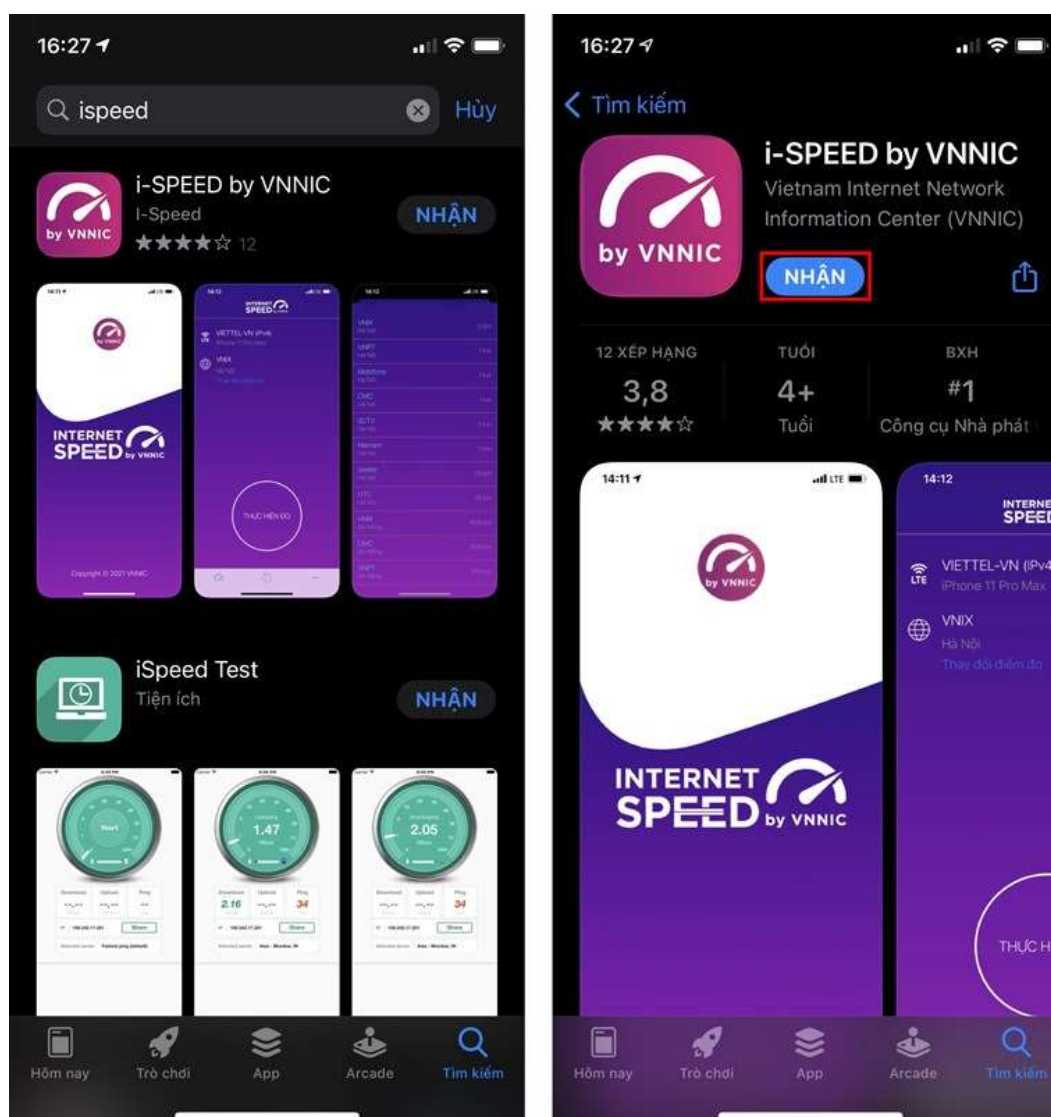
16:27

ispeed

Hủy

i-SPEED by VNNIC

I-Speed

★★★★☆ 12

NHẬN

by VNNIC

INTERNET SPEED by VNNIC

Copyright © 2021 VNNIC

VIETTEL-VN (IPv4)

VNIX

THỰC HIỆN ĐO

iSpeed Test

Tiện ích

NHẬN

1.47

2.05

2.16

34

34

Share

Hôm nay

Trò chơi

App

Arcade

Tìm kiếm

16:27

Tìm kiếm

by VNNIC

i-SPEED by VNNIC

Vietnam Internet Network Information Center (VNNIC)

NHẬN

12 XẾP HẠNG

3,8

★★★★☆

TUỔI

4+

Tuổi

BXH

#1

Công cụ Nhà phát

14:11

by VNNIC

INTERNET SPEED by VNNIC

14:12

INTERNET SPEED

VIETTEL-VN (IPv4

iPhone 11 Pro Max

VNIX

Hà Nội

Thay đổi điểm đo

THỰC H

Hôm nay

Trò chơi

App

Arcade

Tìm kiếm